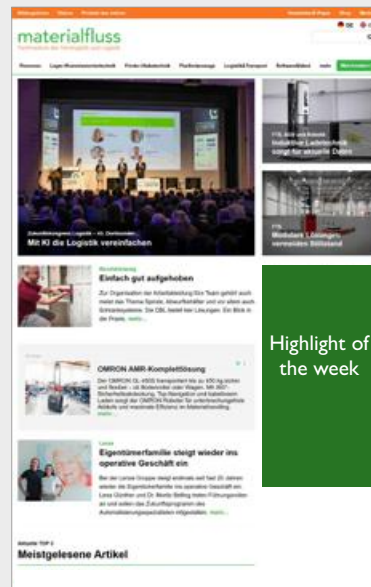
materialfluss

Mit KI die Logistik vereinfachen

Einfach gut aufgehoben

OMRON AMR-Komplettlösung

Eigentümerfamilie steigt wieder ins operative Geschäft ein

Meistgelesene Artikel

Highlight of the week